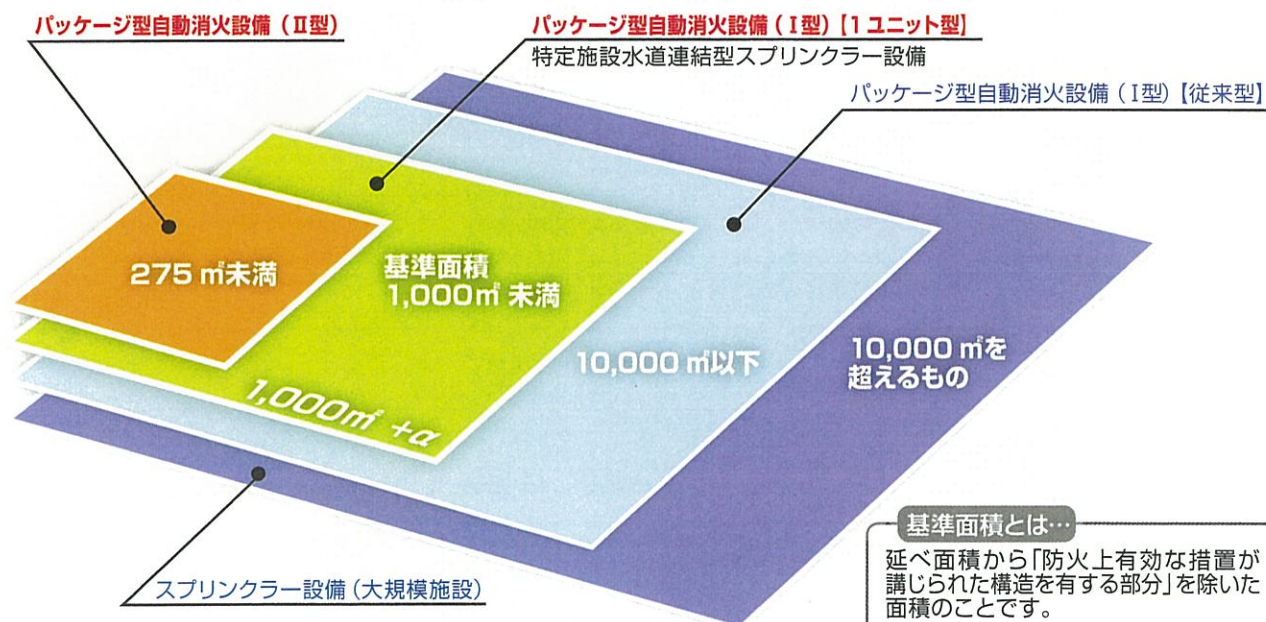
パッケージ型自動消火設備（Ⅱ型）

パッケージ型自動消火設備（Ⅰ型）【1ユニット型】
特定施設水道連結型スプリンクラー設備

パッケージ型自動消火設備（Ⅰ型）【従来型】

275 ㎡未満

基準面積
1,000㎡ 未満

1,000㎡ +α

10,000 ㎡以下

10,000 ㎡を
超えるもの

スプリンクラー設備（大規模施設）

基準面積とは…
延べ面積から「防火上有効な措置が講じられた構造を有する部分」を除いた面積のことです。